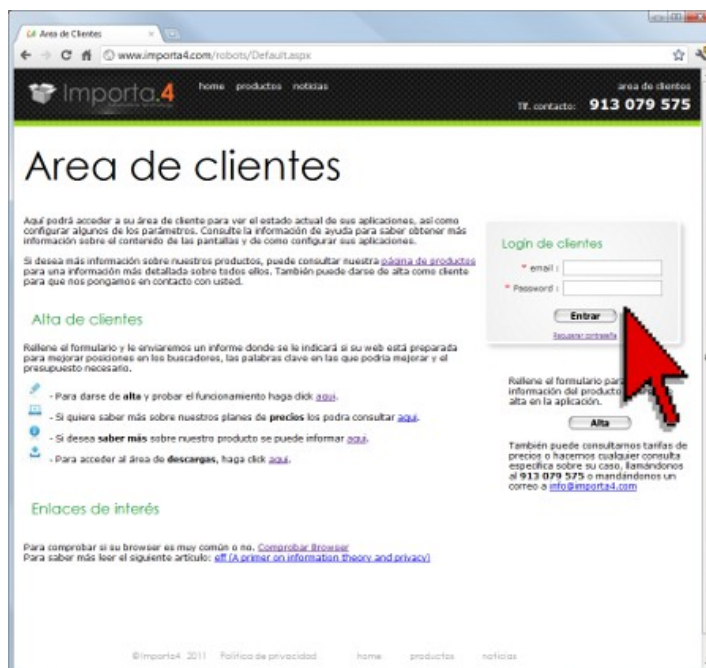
Area de Clientes

www.importa4.com/robots/Default.aspx

Importa.4

home productos noticias

area de clientes

Tlf. contacto: 913 079 575

Area de clientes

Aquí podrá acceder a su área de cliente para ver el estado actual de sus aplicaciones, así como configurar algunos de los parámetros. Consulte la información de ayuda para saber obtener más información sobre el contenido de las pantallas y de como configurar sus aplicaciones.

Si desea más información sobre nuestros productos, puede consultar nuestra página de productos para una información más detallada sobre todos ellos. También puede darse de alta como cliente para que nos pongamos en contacto con usted.

Alta de clientes

Rellene el formulario y le enviaremos un informe donde se le indicará si su web está preparada para mejorar posiciones en los buscadores, las palabras clave en las que podría mejorar y el presupuesto necesario.

- Para darse de alta y probar el funcionamiento haga click aquí.

- Si quiere saber más sobre nuestros planes de precios los podra consultar aquí.

- Si desea saber más sobre nuestro producto se puede informar aquí.

- Para acceder al área de descargas, haga click aquí.

Enlaces de interés

Para comprobar si su browser es muy común o no. Comprobar Browser
Para saber más leer el siguiente artículo: eff (A primer on information theory and privacy)

Login de clientes

* email :

* Password :

Entrar

Recuperar contraseña

Rellene el formulario para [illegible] información del producto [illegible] alta en la aplicación.

Alta

También puede consultarnos tarifas de precios o hacernos cualquier consulta específica sobre su caso, llamándonos al 913 079 575 o mandándonos un correo a info@importa4.com

©Importa4 2011 Política de privacidad home productos noticias